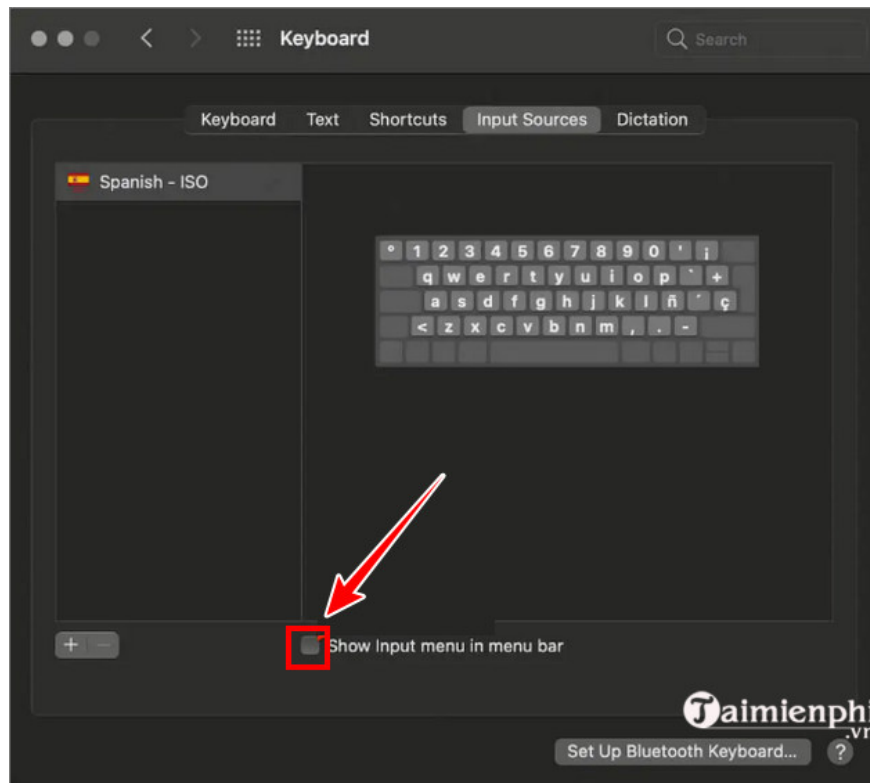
Keyboard

Search

Keyboard Text Shortcuts Input Sources Dictation

Spanish - ISO

º 1 2 3 4 5 6 7 8 9 0 ' ¡
q w e r t y u i o p ` +
a s d f g h j k l ñ ´ ç
< z x c v b n m , . -

+ −

Show Input menu in menu bar

Taimienphi .vn

Set Up Bluetooth Keyboard...

?